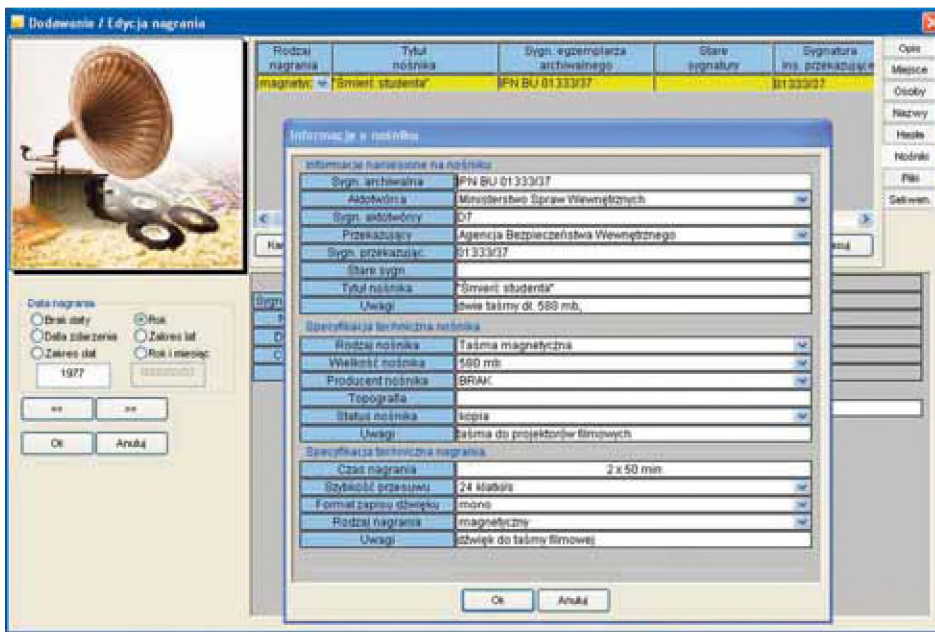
Dodawanie / Edycja nagrania

| Rodzaj nagrania | Tytuł nośnika | Sygn. egzemplarza archiwalnego | Stare sygnatury | Sygnatura ins. przekazujące |
|---|---|---|---|---|
| magnetyc | "Śmierć studenta" | IPN BU 01333/37 | | 01333/37 |

Opis
Miejsce
Osoby
Nazwy
Hasła
Nośniki
Pliki
Sekwen.

Data nagrania
Brak daty
Data zdarzenia
Zakres dat
Rok
Zakres lat
Rok i miesiąc
1977

<<
>>
Ok
Anuluj

Informacje o nośniku

Informacje naniesione na nośniku
| Sygn. archiwalna | IPN BU 01333/37 |
|---|---|
| Aktotwórca | Ministerstwo Spraw Wewnętrznych |
| Sygn. aktotwórcy | D7 |
| Przekazujący | Agencja Bezpieczeństwa Wewnętrznego |
| Sygn. przekazując. | 01333/37 |
| Stare sygn. | |
| Tytuł nośnika | "Śmierć studenta" |
| Uwagi | dwie taśmy dł. 580 mb, |

Specyfikacja techniczna nośnika
| Rodzaj nośnika | Taśma magnetyczna |
|---|---|
| Wielkość nośnika | 580 mb |
| Producent nośnika | BRAK |
| Topografia | |
| Status nośnika | kopia |
| Uwagi | taśma do projektorów filmowych |

Specyfikacja techniczna nagrania
| Czas nagrania | 2 x 50 min |
|---|---|
| Szybkość przesuwu | 24 klatki/s |
| Format zapisu dźwięku | mono |
| Rodzaj nagrania | magnetyczny |
| Uwagi | dźwięk do taśmy filmowej |

Ok
Anuluj